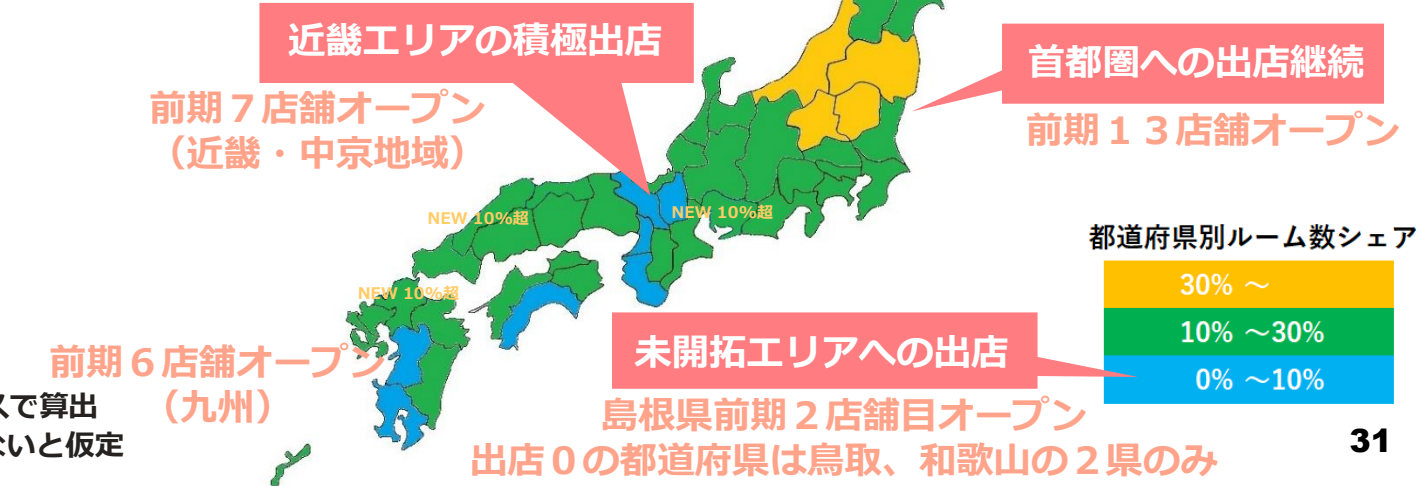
近畿エリアの積極出店

前期７店舗オープン
（近畿・中京地域）

首都圏への出店継続

前期１３店舗オープン

NEW 10%超

NEW 10%超

NEW 10%超

都道府県別ルーム数シェア

| 30% 〜 |
|---|
| 10% 〜30% |
| 0% 〜10% |

前期６店舗オープン
（九州）

未開拓エリアへの出店

島根県前期２店舗目オープン
出店０の都道府県は鳥取、和歌山の２県のみ

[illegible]スで算出
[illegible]ないと仮定

31